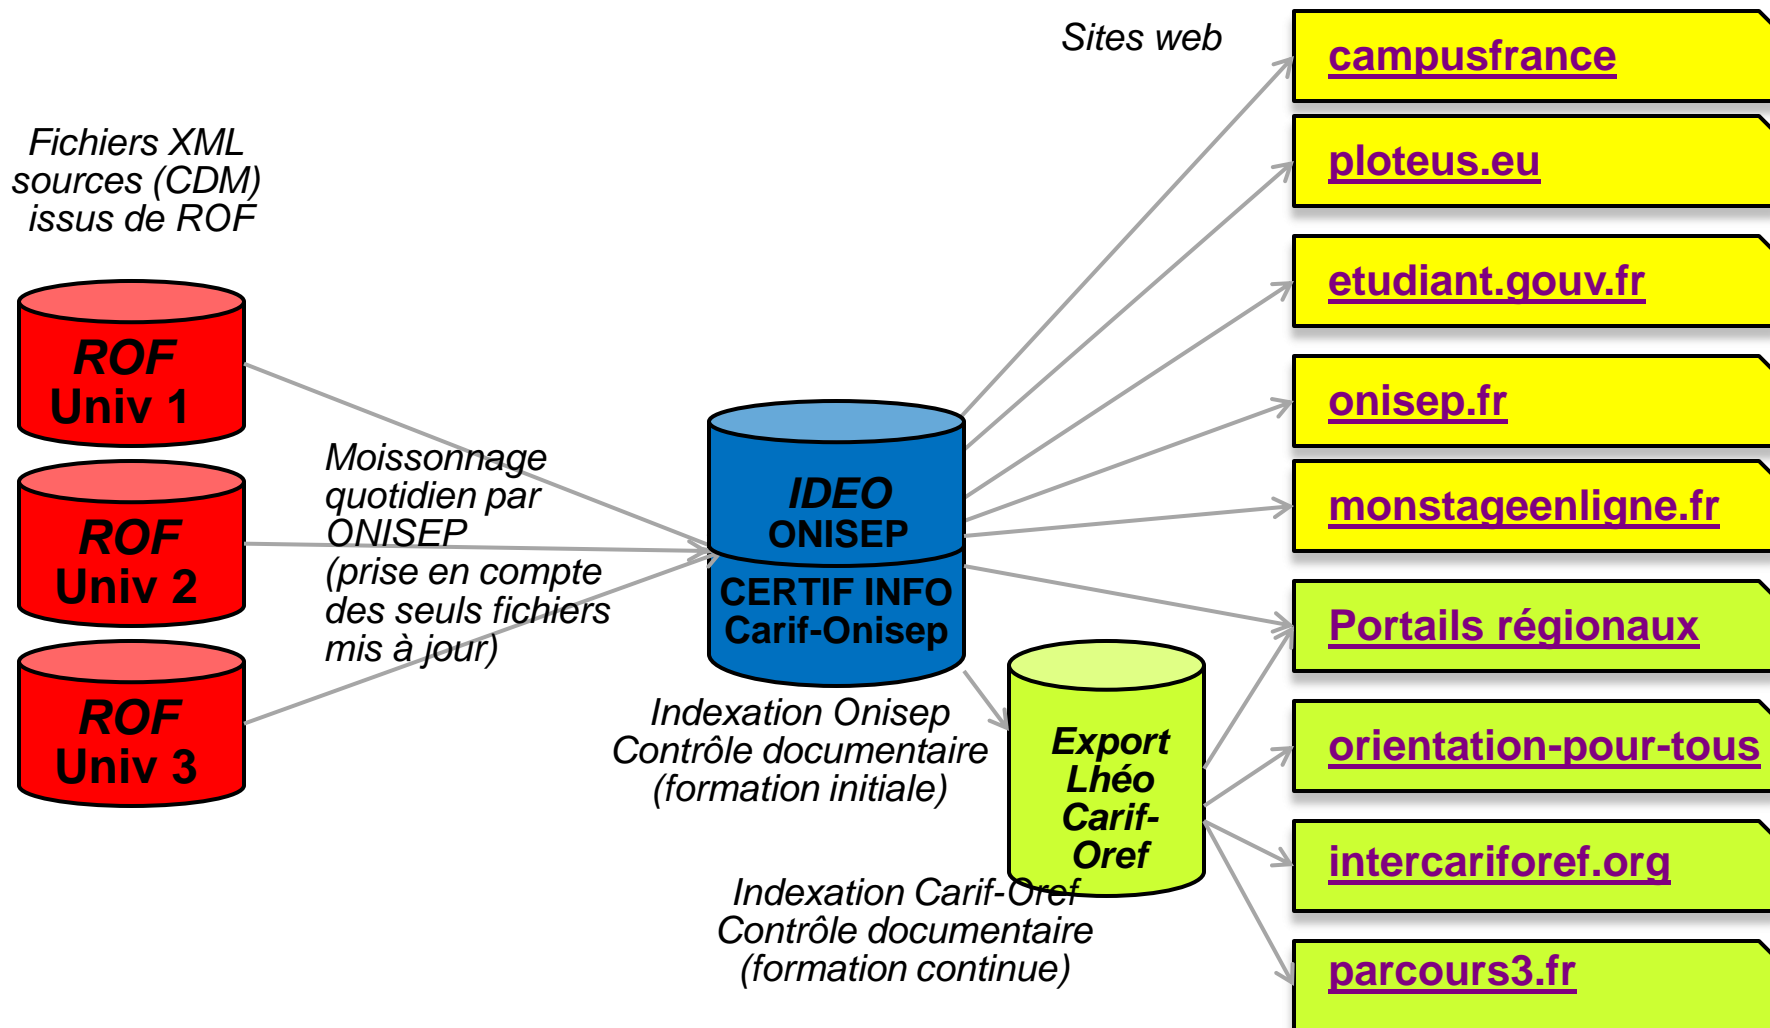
Fichiers XML sources (CDM) issus de ROF

ROF Univ 1

ROF Univ 2

ROF Univ 3

Moissonnage quotidien par ONISEP (prise en compte des seuls fichiers mis à jour)

IDEO ONISEP

CERTIF INFO Carif-Onisep

Indexation Onisep Contrôle documentaire (formation initiale)

Export Lhéo Carif-Oref

Indexation Carif-Oref Contrôle documentaire (formation continue)

Sites web

campusfrance

ploteus.eu

etudiant.gouv.fr

onisep.fr

monstageenligne.fr

Portails régionaux

orientation-pour-tous

intercariforef.org

parcours3.fr